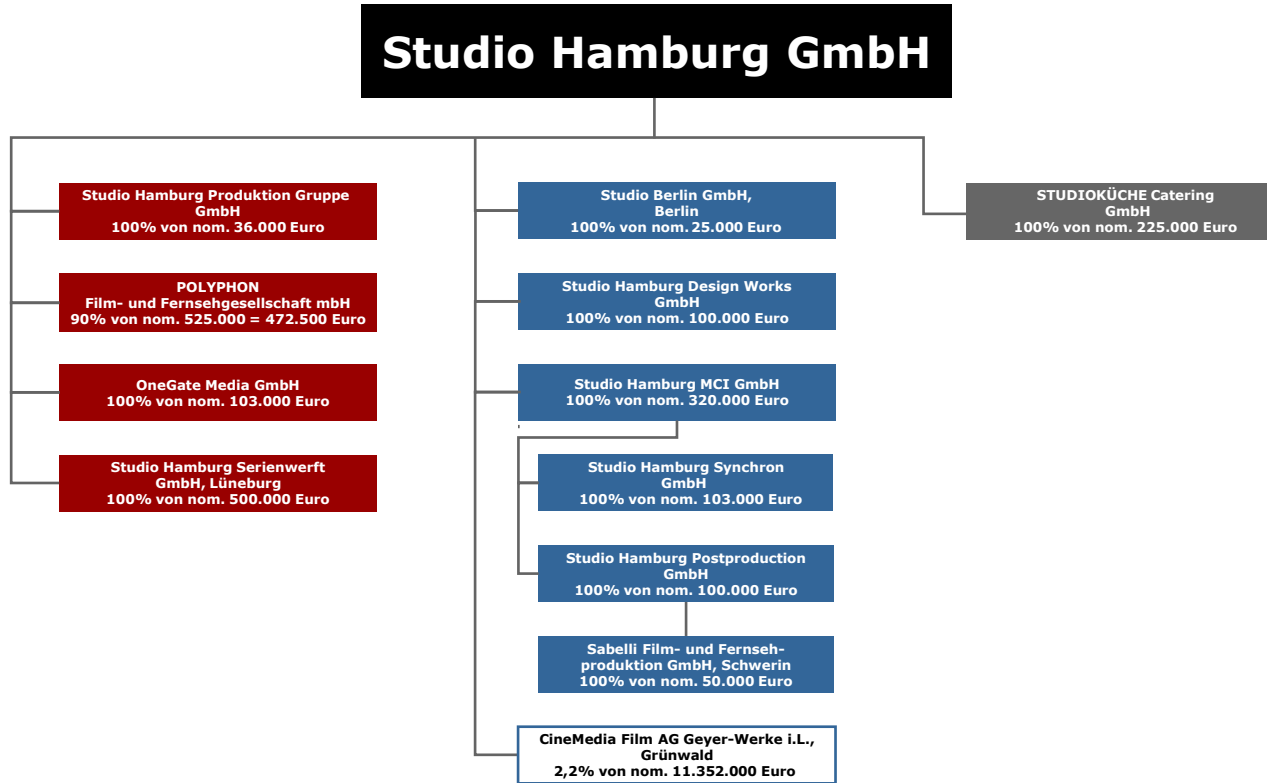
Studio Hamburg GmbH

Studio Hamburg Produktion Gruppe GmbH
100% von nom. 36.000 Euro

POLYPHON
Film- und Fernsehgesellschaft mbH
90% von nom. 525.000 = 472.500 Euro

OneGate Media GmbH
100% von nom. 103.000 Euro

Studio Hamburg Serienwerft GmbH, Lüneburg
100% von nom. 500.000 Euro

Studio Berlin GmbH, Berlin
100% von nom. 25.000 Euro

Studio Hamburg Design Works GmbH
100% von nom. 100.000 Euro

Studio Hamburg MCI GmbH
100% von nom. 320.000 Euro

Studio Hamburg Synchron GmbH
100% von nom. 103.000 Euro

Studio Hamburg Postproduction GmbH
100% von nom. 100.000 Euro

Sabelli Film- und Fernsehproduktion GmbH, Schwerin
100% von nom. 50.000 Euro

CineMedia Film AG Geyer-Werke i.L., Grünwald
2,2% von nom. 11.352.000 Euro

STUDIOKÜCHE Catering GmbH
100% von nom. 225.000 Euro